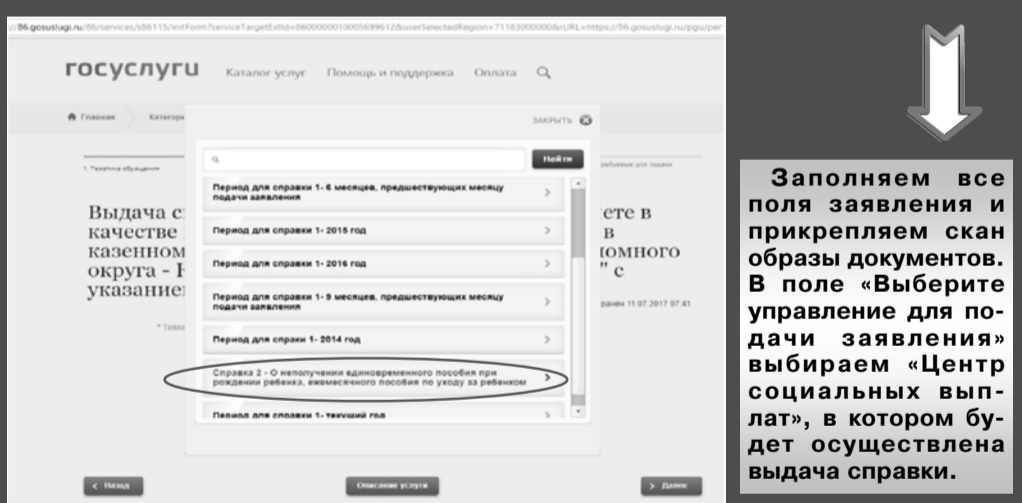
://86.gosuslugi.ru/86/services/s86115/initForm?serviceTargetExtId=8600000010005699612&userSelectedRegion=71183000000&URL=https://86.gosuslugi.ru/pgu/per

госуслуги Каталог услуг Помощь и поддержка Оплата

Главная Категори

ЗАКРЫТЬ

Найти

1. Тематика обращения

Период для справки 1- 6 месяцев, предшествующих месяцу подачи заявления

Период для справки 1- 2015 год

Период для справки 1- 2016 год

Период для справки 1- 3 месяцев, предшествующих месяцу подачи заявления

Период для спраки 1- 2014 год

Справка 2 - О неполучении единовременного пособия при рождении ребенка, ежемесячного пособия по уходу за ребенком

Период для справки 1- текущий год

Выдача с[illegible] качестве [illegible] казенном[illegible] округа - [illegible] указание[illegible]

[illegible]сте в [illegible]в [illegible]омного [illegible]" с

* Темо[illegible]

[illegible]ребуемых для подачи

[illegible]ранен 11.07.2017 07:41

< Назад

Описание услуги

> Далее

Заполняем все поля заявления и прикрепляем скан образы документов. В поле «Выберите управление для подачи заявления» выбираем «Центр социальных выплат», в котором будет осуществлена выдача справки.